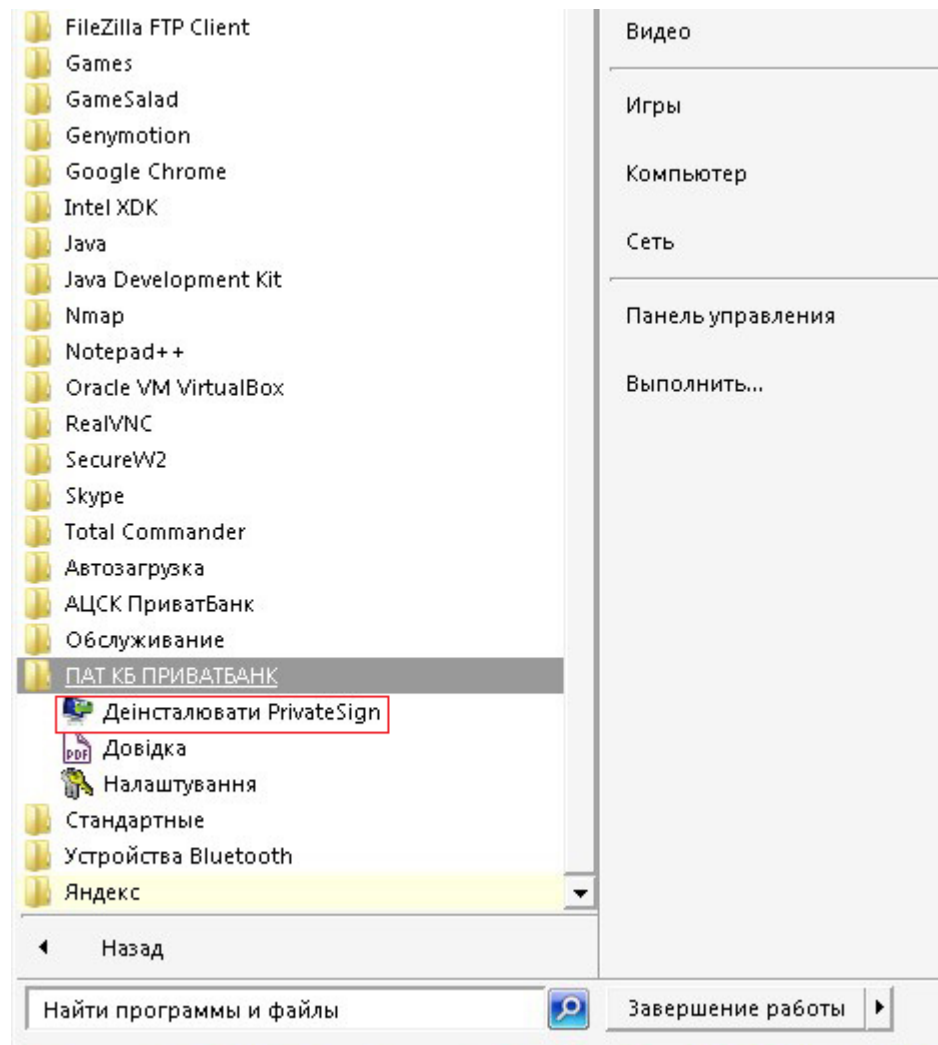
FileZilla FTP Client
Games
GameSalad
Genymotion
Google Chrome
Intel XDK
Java
Java Development Kit
Nmap
Notepad++
Oracle VM VirtualBox
RealVNC
SecureW2
Skype
Total Commander
Автозагрузка
АЦСК ПриватБанк
Обслуживание
ПАТ КБ ПРИВАТБАНК
Деінсталювати PrivateSign
Довідка
Налаштування
Стандартные
Устройства Bluetooth
Яндекс
Назад
Найти программы и файлы

Видео
Игры
Компьютер
Сеть
Панель управления
Выполнить...
Завершение работы